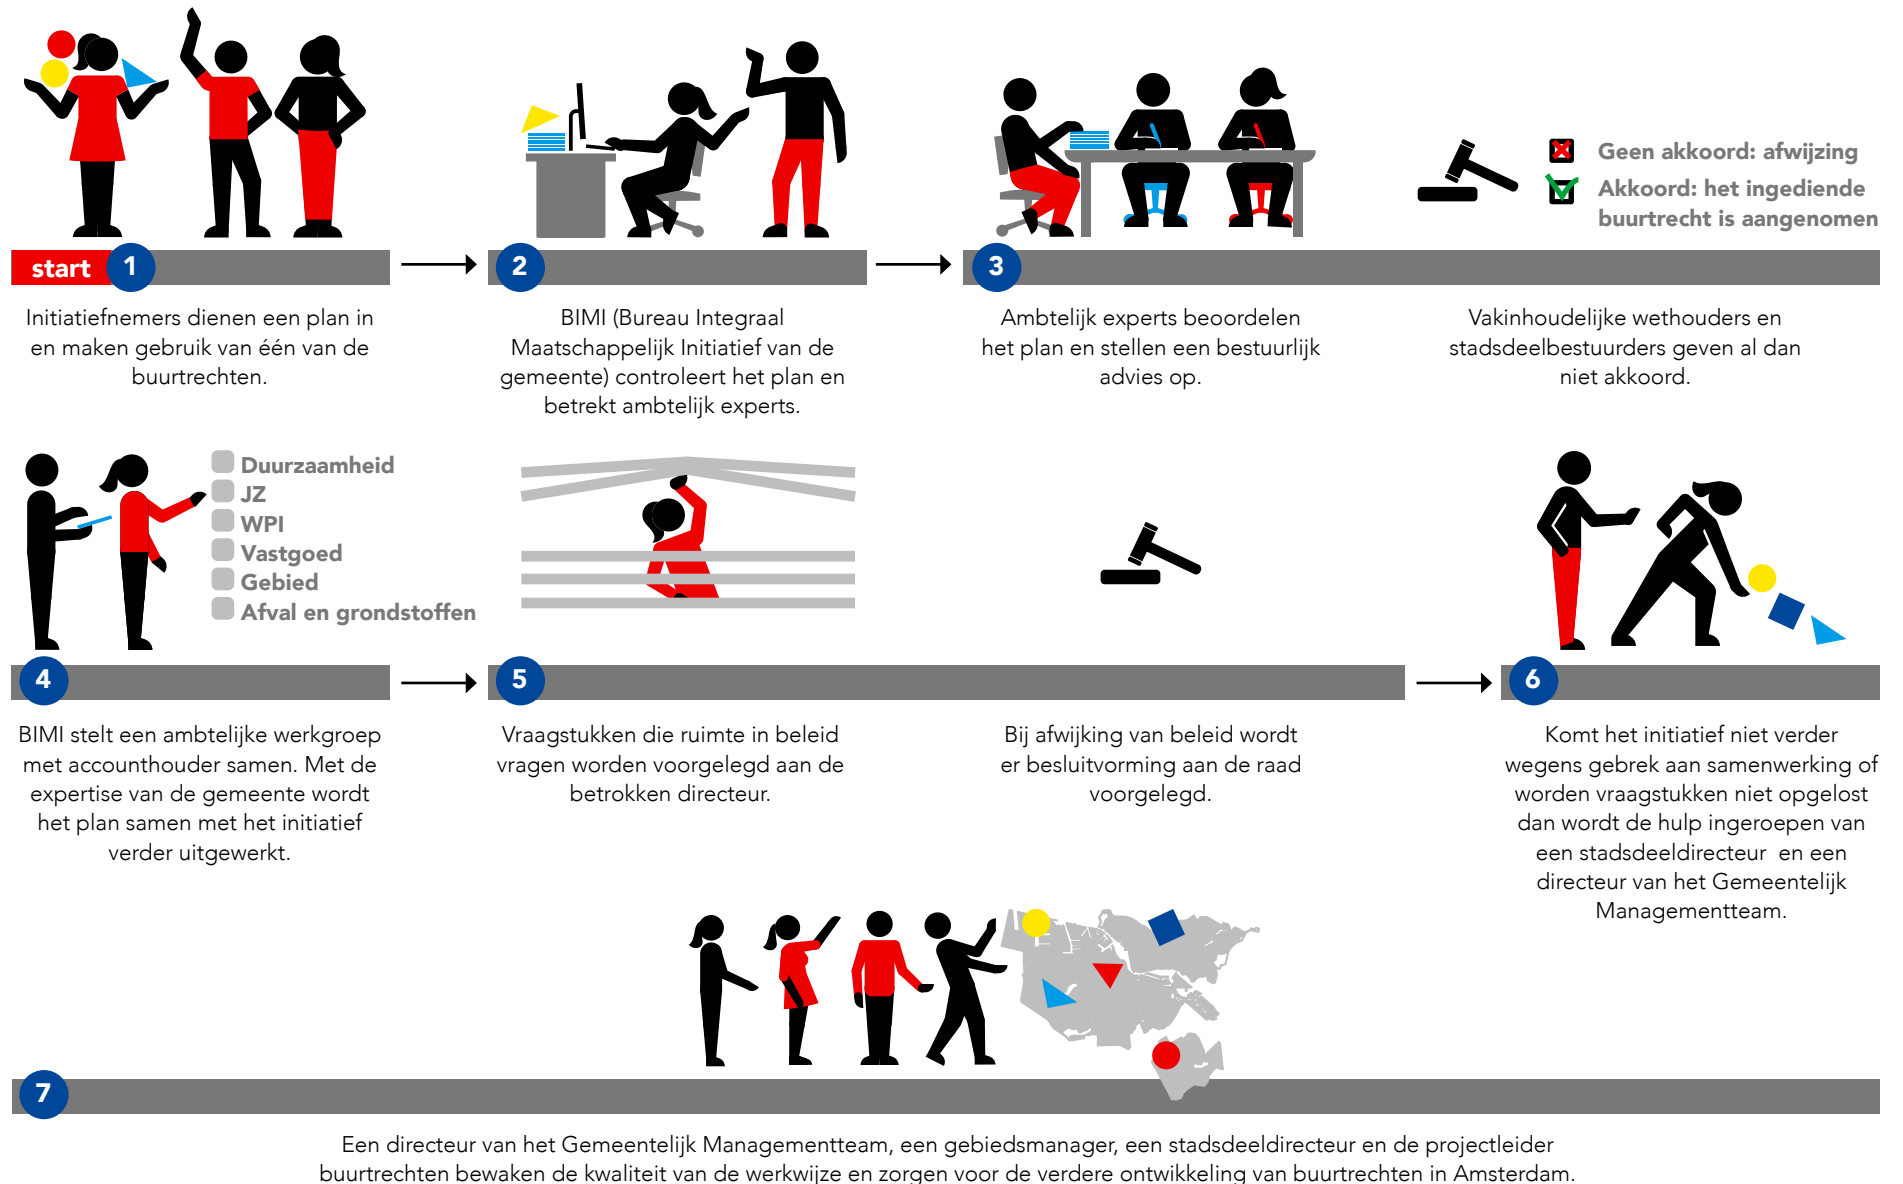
Geen akkoord: afwijzing

Akkoord: het ingediende buurtrecht is aangenomen

start 1

Initiatiefnemers dienen een plan in en maken gebruik van één van de buurtrechten.

2

BIMI (Bureau Integraal Maatschappelijk Initiatief van de gemeente) controleert het plan en betrekt ambtelijk experts.

3

Ambtelijk experts beoordelen het plan en stellen een bestuurlijk advies op.

Vakinhoudelijke wethouders en stadsdeelbestuurders geven al dan niet akkoord.

Duurzaamheid
JZ
WPI
Vastgoed
Gebied
Afval en grondstoffen

4

BIMI stelt een ambtelijke werkgroep met accounthouder samen. Met de expertise van de gemeente wordt het plan samen met het initiatief verder uitgewerkt.

5

Vraagstukken die ruimte in beleid vragen worden voorgelegd aan de betrokken directeur.

Bij afwijking van beleid wordt er besluitvorming aan de raad voorgelegd.

6

Komt het initiatief niet verder wegens gebrek aan samenwerking of worden vraagstukken niet opgelost dan wordt de hulp ingeroepen van een stadsdeeldirecteur en een directeur van het Gemeentelijk Managementteam.

7

Een directeur van het Gemeentelijk Managementteam, een gebiedsmanager, een stadsdeeldirecteur en de projectleider buurtrechten bewaken de kwaliteit van de werkwijze en zorgen voor de verdere ontwikkeling van buurtrechten in Amsterdam.